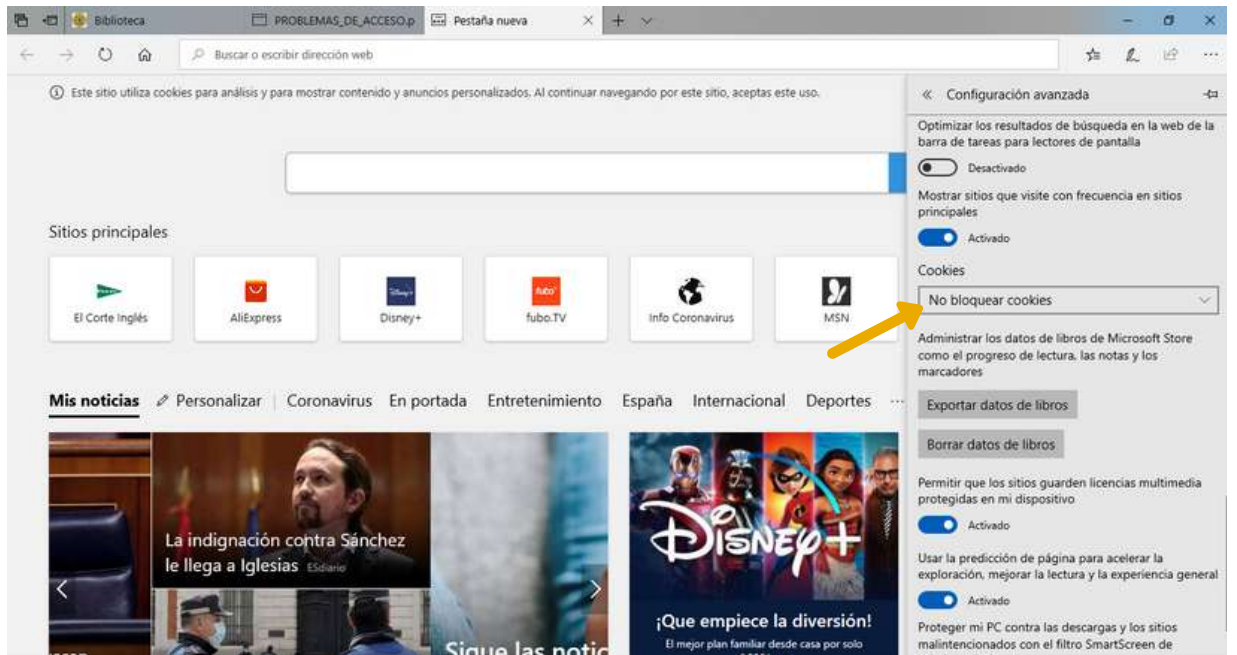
Biblioteca | PROBLEMAS_DE_ACCESO.p | Pestaña nueva

Buscar o escribir dirección web

Este sitio utiliza cookies para análisis y para mostrar contenido y anuncios personalizados. Al continuar navegando por este sitio, aceptas este uso.

Sitios principales

El Corte Inglés
AliExpress
Disney+
fubo.TV
Info Coronavirus
MSN

Mis noticias | Personalizar | Coronavirus | En portada | Entretenimiento | España | Internacional | Deportes | ···

La indignación contra Sánchez le llega a Iglesias ESdiario

Sigue las notic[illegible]

DISNEY+

¡Que empiece la diversión!
El mejor plan familiar desde casa por solo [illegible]

« Configuración avanzada

Optimizar los resultados de búsqueda en la web de la barra de tareas para lectores de pantalla

Desactivado

Mostrar sitios que visite con frecuencia en sitios principales

Activado

Cookies

No bloquear cookies

Administrar los datos de libros de Microsoft Store como el progreso de lectura, las notas y los marcadores

Exportar datos de libros

Borrar datos de libros

Permitir que los sitios guarden licencias multimedia protegidas en mi dispositivo

Activado

Usar la predicción de página para acelerar la exploración, mejorar la lectura y la experiencia general

Activado

Proteger mi PC contra las descargas y los sitios malintencionados con el filtro SmartScreen de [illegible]